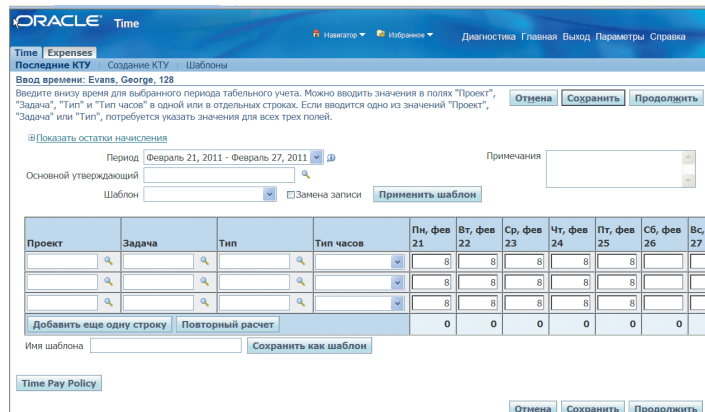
ORACLE Time

Навигатор Избранное Диагностика Главная Выход Параметры Справка

Time Expenses

Последние КТУ | Создание КТУ | Шаблоны

Ввод времени: Evans, George, 128

Введите внизу время для выбранного периода табельного учета. Можно вводить значения в полях "Проект", "Задача", "Тип" и "Тип часов" в одной или в отдельных строках. Если вводится одно из значений "Проект", "Задача" или "Тип", потребуется указать значения для всех трех полей.

Отмена Сохранить Продолжить

Показать остатки начисления

Период Февраль 21, 2011 - Февраль 27, 2011

Основной утверждающий

Шаблон

Замена записи

Применить шаблон

Примечания

| Проект | Задача | Тип | Тип часов | Пн, фев 21 | Вт, фев 22 | Ср, фев 23 | Чт, фев 24 | Пт, фев 25 | Сб, фев 26 | Вс, 27 |
|---|---|---|---|---|---|---|---|---|---|---|
| | | | | 8 | 8 | 8 | 8 | 8 | | |
| | | | | 8 | 8 | 8 | 8 | 8 | | |
| | | | | 8 | 8 | 8 | 8 | 8 | | |
| Добавить еще одну строку | Повторный расчет | | | 0 | 0 | 0 | 0 | 0 | 0 | |

Имя шаблона

Сохранить как шаблон

Time Pay Policy

Отмена Сохранить Продолжить